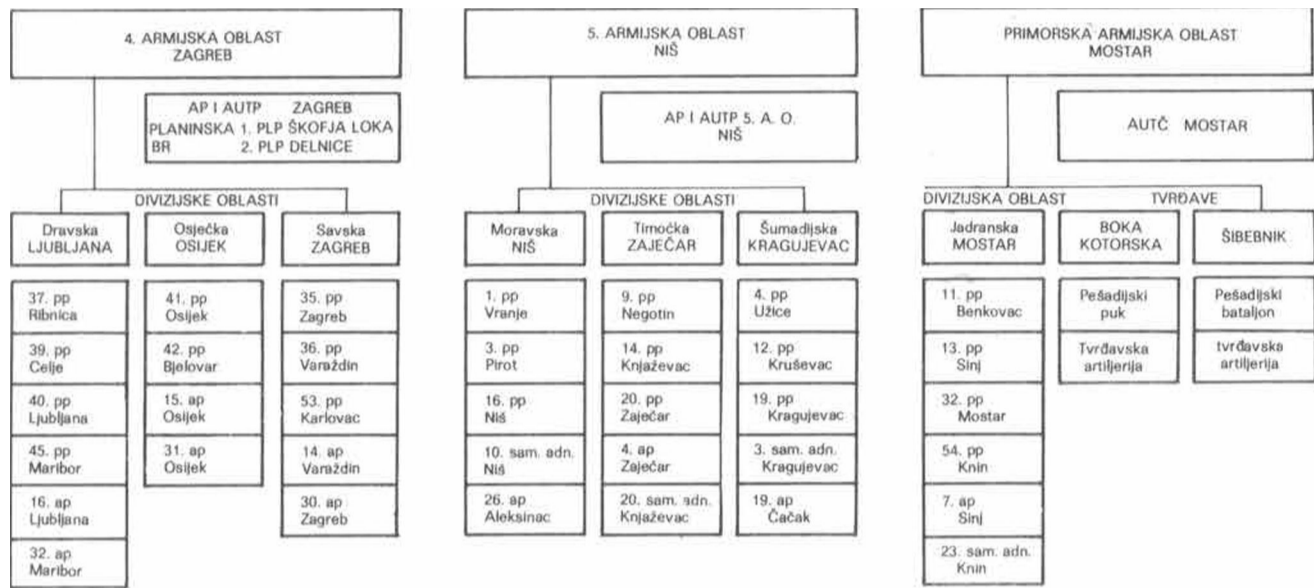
4. ARMIJSKA OBLAST
ZAGREB

AP I AUTP ZAGREB
PLANINSKA 1. PLP ŠKOFJA LOKA
BR 2. PLP DELNICE

DIVIZIJSKE OBLASTI

Dravska
LJUBLJANA

37. pp
Ribnica

39. pp
Celje

40. pp
Ljubljana

45. pp
Maribor

16. ap
Ljubljana

32. ap
Maribor

Osiječka
OSIJEK

41. pp
Osijek

42. pp
Bjelovar

15. ap
Osijek

31. ap
Osijek

Savska
ZAGREB

35. pp
Zagreb

36. pp
Varaždin

53. pp
Karlovac

14. ap
Varaždin

30. ap
Zagreb

5. ARMIJSKA OBLAST
NIŠ

AP I AUTP 5. A. O.
NIŠ

DIVIZIJSKE OBLASTI

Moravska
NIŠ

1. pp
Vranje

3. pp
Pirot

16. pp
Niš

10. sam. adn.
Niš

26. ap
Aleksinac

Timočka
ZAJEČAR

9. pp
Negotin

14. pp
Knjaževac

20. pp
Zaječar

4. ap
Zaječar

20. sam. adn.
Knjaževac

Šumadijska
KRAGUJEVAC

4. pp
Užice

12. pp
Kruševac

19. pp
Kragujevac

3. sam. adn.
Kragujevac

19. ap
Čačak

PRIMORSKA ARMIJSKA OBLAST
MOSTAR

AUTČ MOSTAR

DIVIZIJSKA OBLAST

Jadranska
MOSTAR

11. pp
Benkovac

13. pp
Sinj

32. pp
Mostar

54. pp
Knin

7. ap
Sinj

23. sam. adn.
Knin

TVRĐAVE

BOKA
KOTORSKA

Pešadijski
puk

Tvrđavska
artiljerija

ŠIBEBNIK

Pešadijski
bataljon

tvrđavska
artiljerija